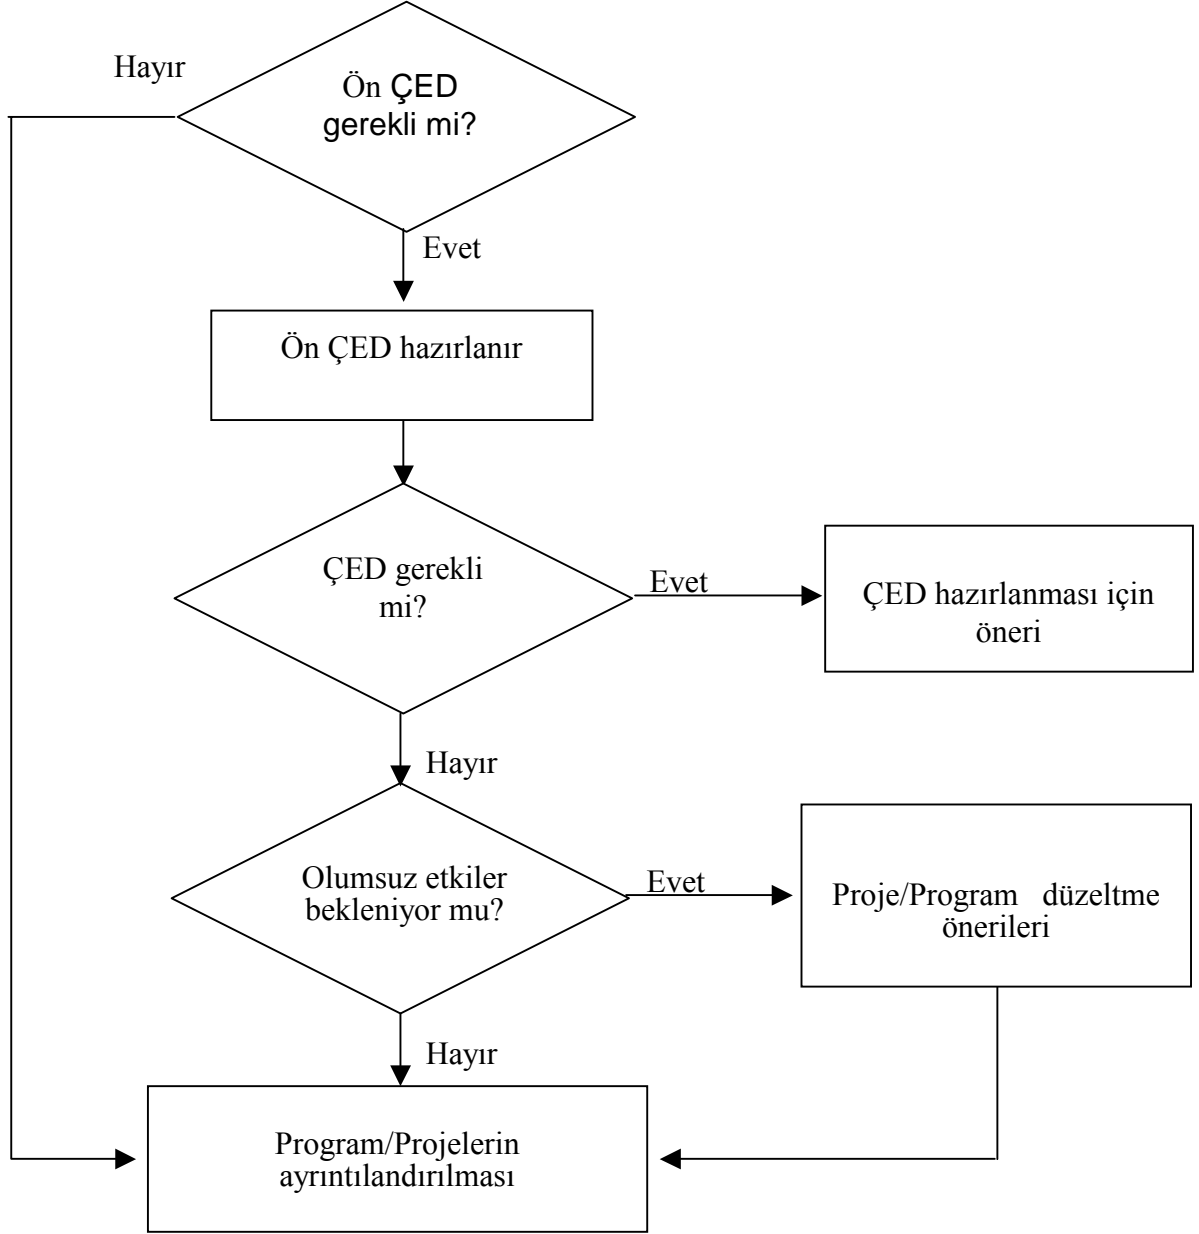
Hayır

Ön ÇED gerekli mi?

Evet

Ön ÇED hazırlanır

ÇED gerekli mi?

Evet

ÇED hazırlanması için öneri

Hayır

Olumsuz etkiler bekleniyor mu?

Evet

Proje/Program düzeltme önerileri

Hayır

Program/Projelerin ayrıntılandırılması